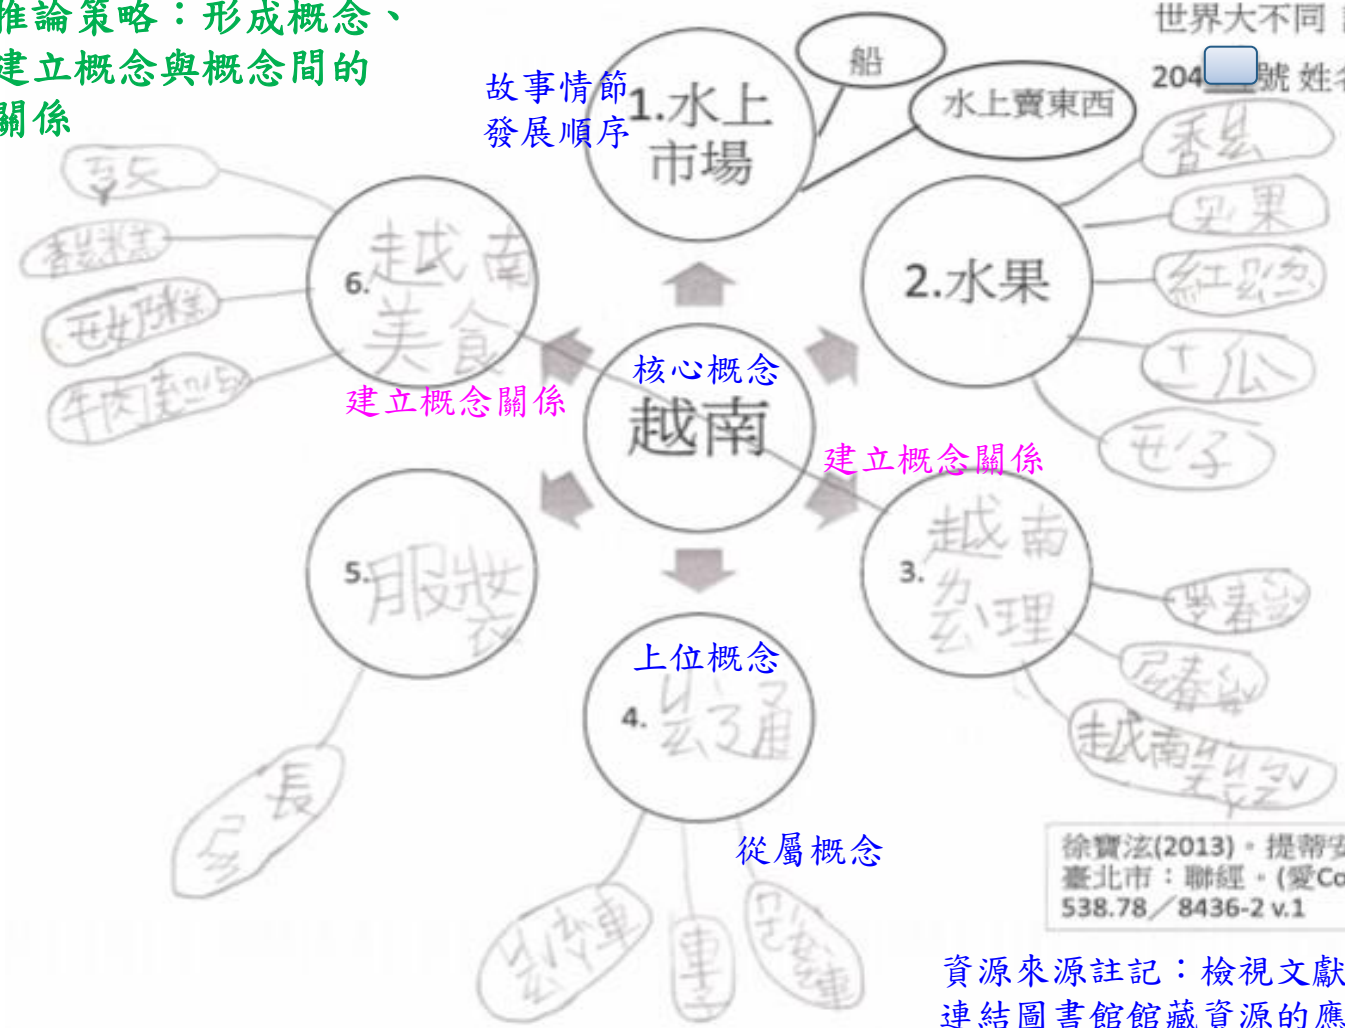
推論策略：形成概念、建立概念與概念間的關係

世界大不同

204 號 姓名

故事情節發展順序

1.水上市場

船

水上賣東西

2.水果

香蕉

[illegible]果

紅毛丹

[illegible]瓜

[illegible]子

6.越南美食

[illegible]

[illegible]

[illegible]

牛肉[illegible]

核心概念

越南

建立概念關係

建立概念關係

3.越南料理

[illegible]春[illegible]

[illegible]春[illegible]

越南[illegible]

5.服裝

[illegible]

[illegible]長

上位概念

4.交通

從屬概念

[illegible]車

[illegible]

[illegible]

徐寶泫(2013)．提特安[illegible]

臺北市：聯經．(愛Co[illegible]

538.78／8436-2 v.1

資源來源註記：檢視文獻

連結圖書館館藏資源的應